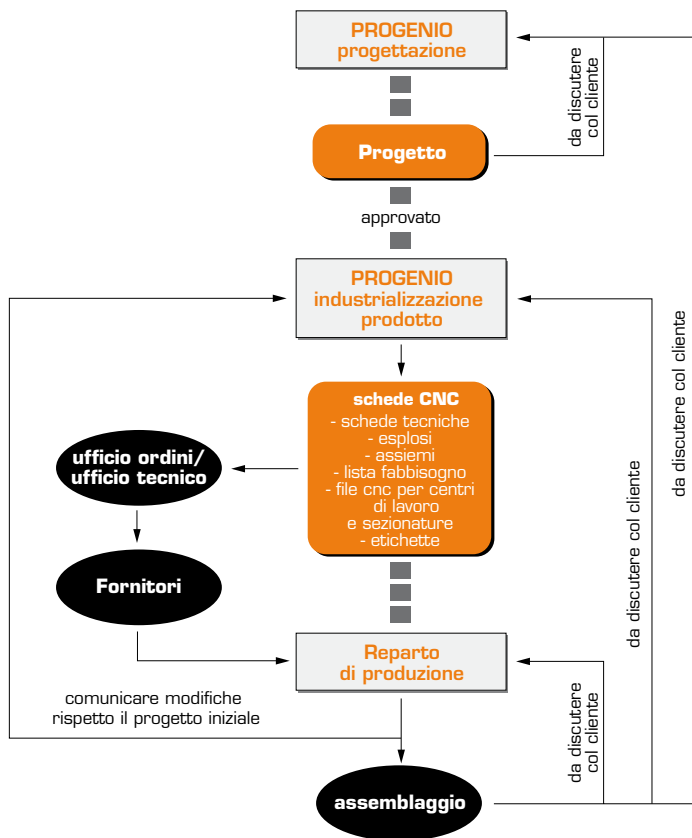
PROGENIO
progettazione

da discutere col cliente

Progetto

approvato

PROGENIO
industrializzazione prodotto

da discutere col cliente

schede CNC
- schede tecniche
- esplosi
- assiemi
- lista fabbisogno
- file cnc per centri di lavoro e sezionature
- etichette

ufficio ordini/
ufficio tecnico

Fornitori

da discutere col cliente

Reparto
di produzione

da discutere col cliente

comunicare modifiche rispetto il progetto iniziale

assemblaggio